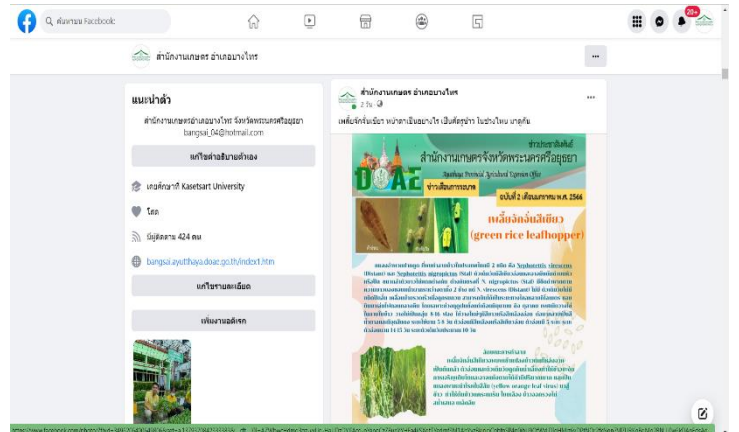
ค้นหาบน Facebook

20+

สำนักงานเกษตร อำเภอบางไทร

แนะนำตัว

สำนักงานเกษตรอำเภอบางไทร จังหวัดพระนครศรีอยุธยา
bangsai_04@hotmail.com

แก้ไขคำอธิบายตัวเอง

เคยศึกษาที่ Kasetsart University

โสด

มีผู้ติดตาม 424 คน

bangsai.ayutthaya.doae.go.th/index1.htm

แก้ไขรายละเอียด

เพิ่มงานอดิเรก

สำนักงานเกษตร อำเภอบางไทร
2 วัน

เพลี้ยจักจั่นเขียว หน้าตาเป็นอย่างไร เป็นศัตรูข้าว ในช่วงไหน มาดูกัน

ข่าวประชาสัมพันธ์
สำนักงานเกษตรจังหวัดพระนครศรีอยุธยา
Ayutthaya Provincial Agricultural Extension Office
DOAE
ข่าวเตือนการระบาด
ฉบับที่ 2 เดือนมกราคม พ.ศ. 2566
เพลี้ยจักจั่นสีเขียว
(green rice leafhopper)

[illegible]

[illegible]